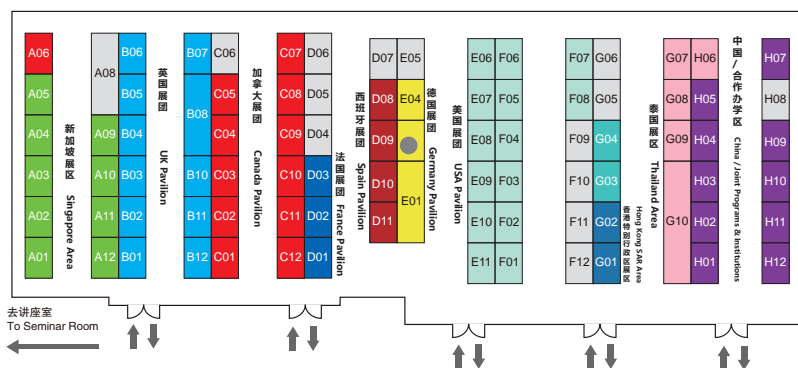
A06
A05
A04
A03
A02
A01
新加坡展区
Singapore Area

A08
A09
A10
A11
A12
B06
B05
B04
B03
B02
B01
英国展团
UK Pavilion

B07
B08
B10
B11
B12
C06
C05
C04
C03
C02
C01
加拿大展团
Canada Pavilion

C07
C08
C09
C10
C11
C12
D06
D05
D04
D03
D02
D01
法国展团
France Pavilion

D07
D08
D09
D10
D11
E05
E04
E01
西班牙展团
Spain Pavilion
德国展团
Germany Pavilion

E06
E07
E08
E09
E10
E11
F06
F05
F04
F03
F02
F01
美国展团
USA Pavilion

F07
F08
F09
F10
F11
F12
G06
G05
G04
G03
G02
G01
Hong Kong SAR Area
香港特别行政区展区

泰国展区
Thailand Area

G07
G08
G09
G10
H06
H05
H04
H03
H02
H01

中国/合作办学区
China / Joint Programs & Institutions

H07
H08
H09
H10
H11
H12

去讲座室
To Seminar Room